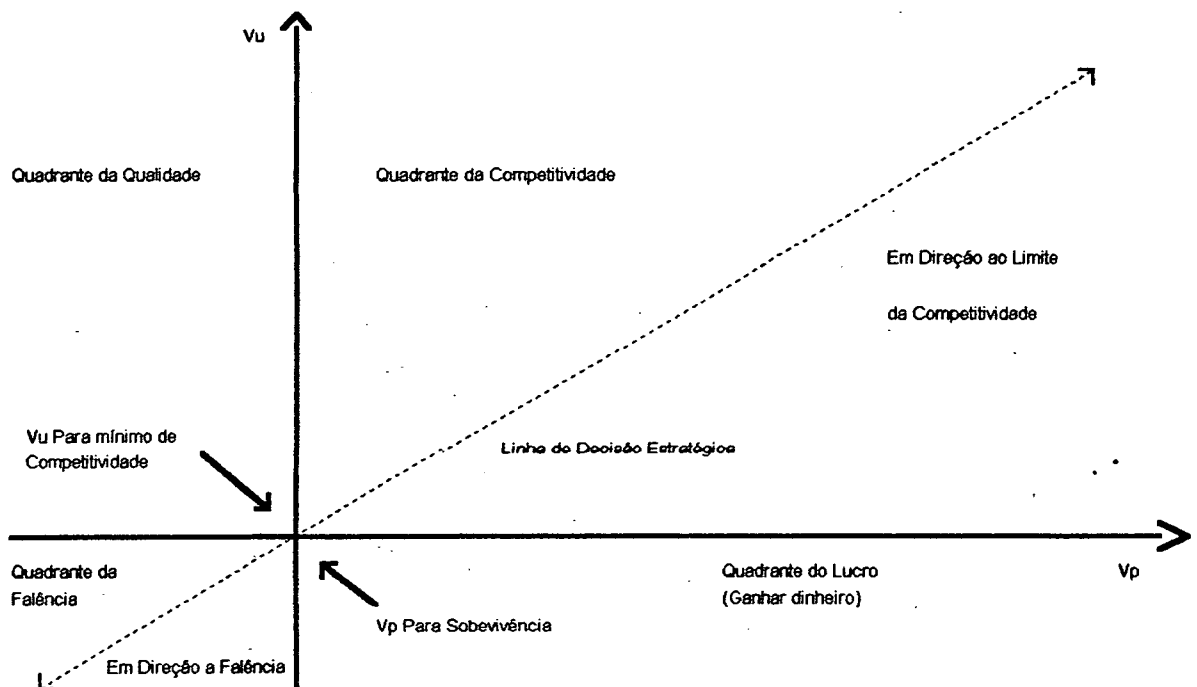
Vu

Quadrante da Qualidade

Quadrante da Competitividade

Em Direção ao Limite

da Competitividade

Vu Para mínimo de Competitividade

Linha de Decisão Estratégica

Quadrante da Falência

Vp Para Sobevivência

Quadrante do Lucro (Ganhar dinheiro)

Vp

Em Direção a Falência